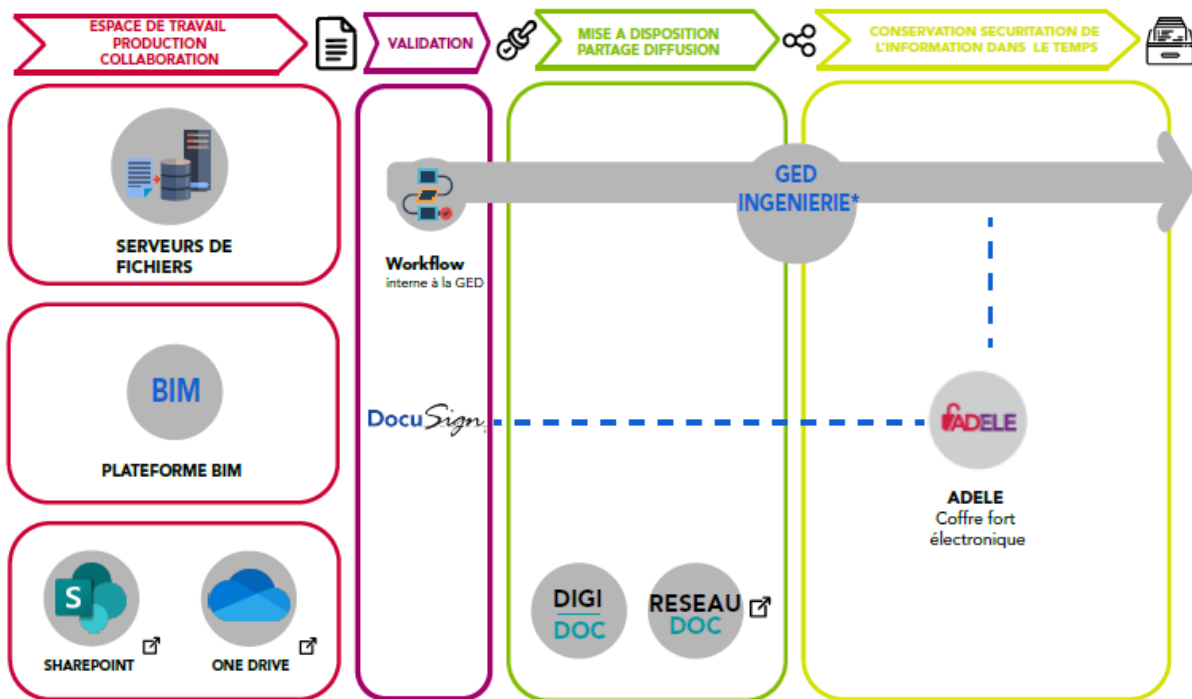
ESPACE DE TRAVAIL PRODUCTION COLLABORATION

VALIDATION

MISE A DISPOSITION PARTAGE DIFFUSION

CONSERVATION SECURITATION DE L'INFORMATION DANS LE TEMPS

SERVEURS DE FICHIERS

Workflow
interne à la GED

GED INGENIERIE*

BIM

PLATEFORME BIM

DocuSign

ADELE

ADELE
Coffre fort électronique

S

SHAREPOINT

ONE DRIVE

DIGI DOC

RESEAU DOC